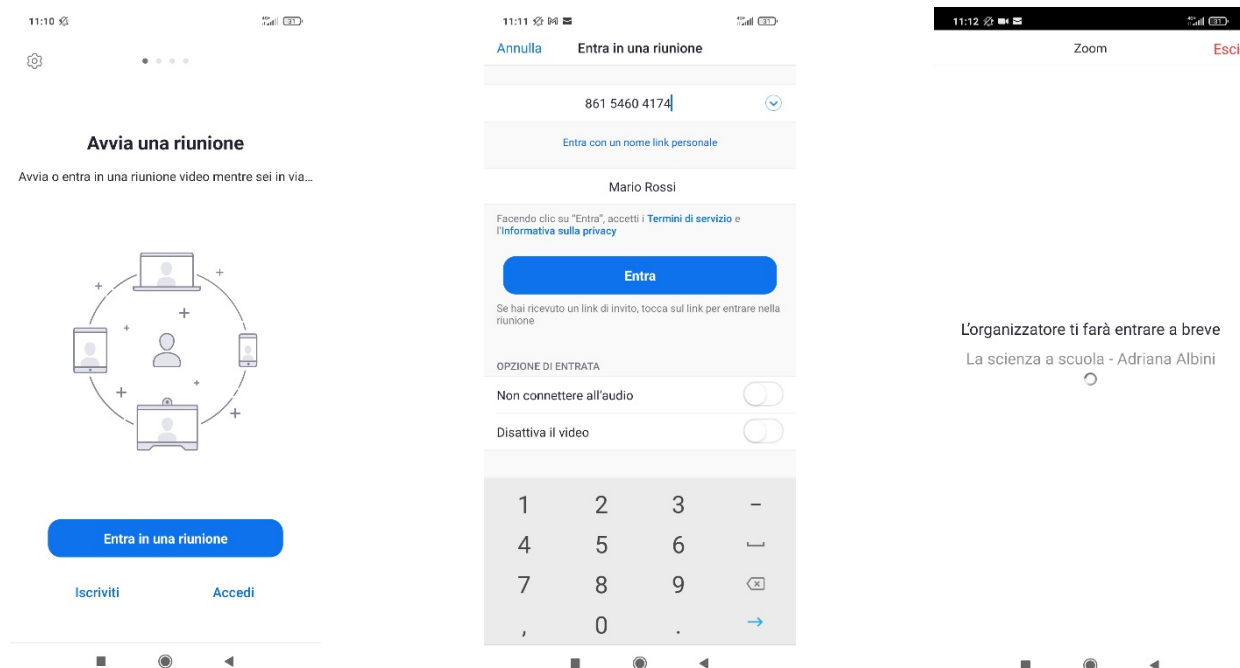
11:10

Avvia una riunione

Avvia o entra in una riunione video mentre sei in via...

Entra in una riunione

Iscriviti

Accedi

11:11

Annulla

Entra in una riunione

861 5460 4174

Entra con un nome link personale

Mario Rossi

Facendo clic su "Entra", accetti i Termini di servizio e l'Informativa sulla privacy

Entra

Se hai ricevuto un link di invito, tocca sul link per entrare nella riunione

OPZIONE DI ENTRATA

Non connettere all'audio

Disattiva il video

| 1 | 2 | 3 | – |
|---|---|---|---|
| 4 | 5 | 6 | ␣ |
| 7 | 8 | 9 | ⌫ |
| , | 0 | . | → |

11:12

Zoom

Esci

L'organizzatore ti farà entrare a breve

La scienza a scuola - Adriana Albini